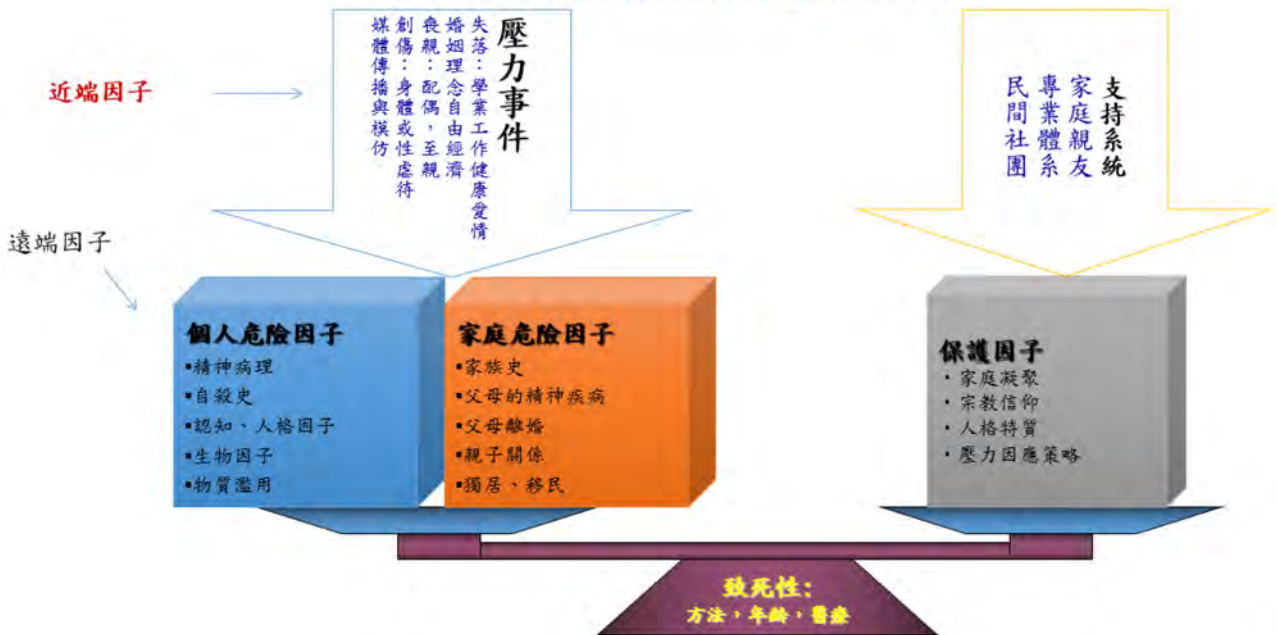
近端因子

壓力事件
失落：學業工作健康愛情
婚姻理念自由經濟
喪親：配偶，至親
創傷：身體或性虐待
媒體傳播與模仿

支持系統
家庭親友
專業體系
民間社團

遠端因子

個人危險因子
▪精神病理
▪自殺史
▪認知、人格因子
▪生物因子
▪物質濫用

家庭危險因子
▪家族史
▪父母的精神疾病
▪父母離婚
▪親子關係
▪獨居、移民

保護因子
・家庭凝聚
・宗教信仰
・人格特質
・壓力因應策略

致死性：
方法，年齡，醫療